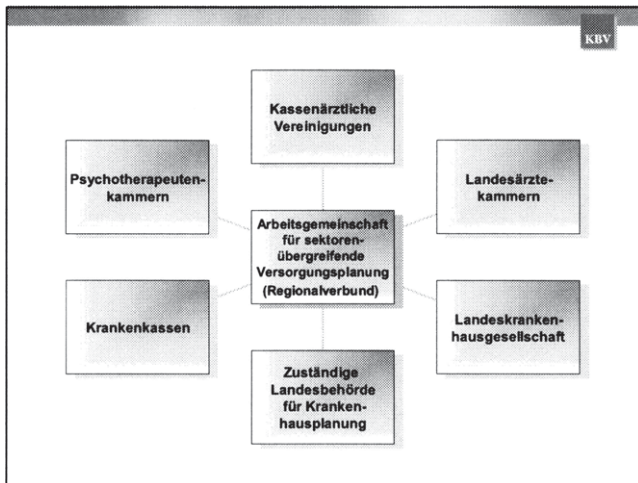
KBV

Kassenärztliche Vereinigungen

Psychotherapeutenkammern

Landesärztekammern

Arbeitsgemeinschaft für sektorenübergreifende Versorgungsplanung (Regionalverbund)

Krankenkassen

Landeskrankenhausgesellschaft

Zuständige Landesbehörde für Krankenhausplanung